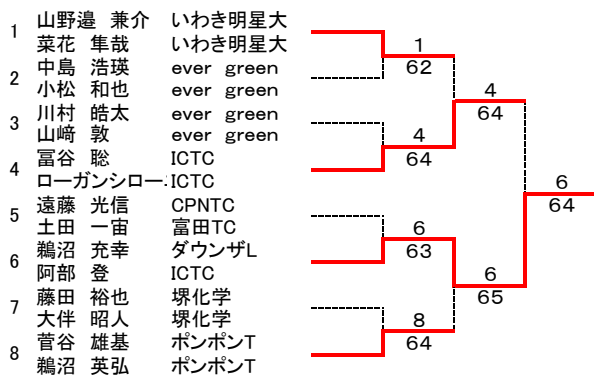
| | | |
|---|---|---|
| 1 | 山野邉　兼介 | いわき明星大 |
| | 菜花　隼哉 | いわき明星大 |
| 2 | 中島　浩瑛 | ever green |
| | 小松　和也 | ever green |
| 3 | 川村　皓太 | ever green |
| | 山﨑　敦 | ever green |
| 4 | 冨谷　聡 | ICTC |
| | ローガンシロー | ICTC |
| 5 | 遠藤　光信 | CPNTC |
| | 土田　一宙 | 富田TC |
| 6 | 鵜沼　充幸 | ダウンザL |
| | 阿部　登 | ICTC |
| 7 | 藤田　裕也 | 堺化学 |
| | 大伴　昭人 | 堺化学 |
| 8 | 菅谷　雄基 | ポンポンT |
| | 鵜沼　英弘 | ポンポンT |

1
62

4
64

4
64

6
63

8
64

6
65

6
64